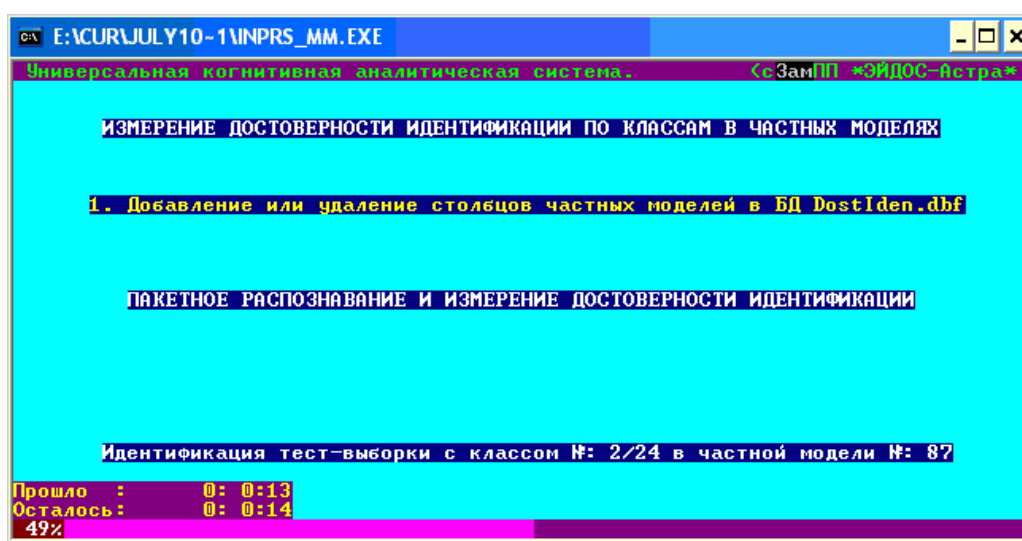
E:\CUR\JULY10-1\INPRS_MM.EXE

Универсальная когнитивная аналитическая система. (с)ЗамПП *ЭЙДОС-Астра*

ИЗМЕРЕНИЕ ДОСТОВЕРНОСТИ ИДЕНТИФИКАЦИИ ПО КЛАССАМ В ЧАСТНЫХ МОДЕЛЯХ

1. Добавление или удаление столбцов частных моделей в БД DostIden.dbf

ПАКЕТНОЕ РАСПОЗНАВАНИЕ И ИЗМЕРЕНИЕ ДОСТОВЕРНОСТИ ИДЕНТИФИКАЦИИ

Идентификация тест-выборки с классом №: 2/24 в частной модели №: 87

Прошло : 0: 0:13
Осталось: 0: 0:14
49%